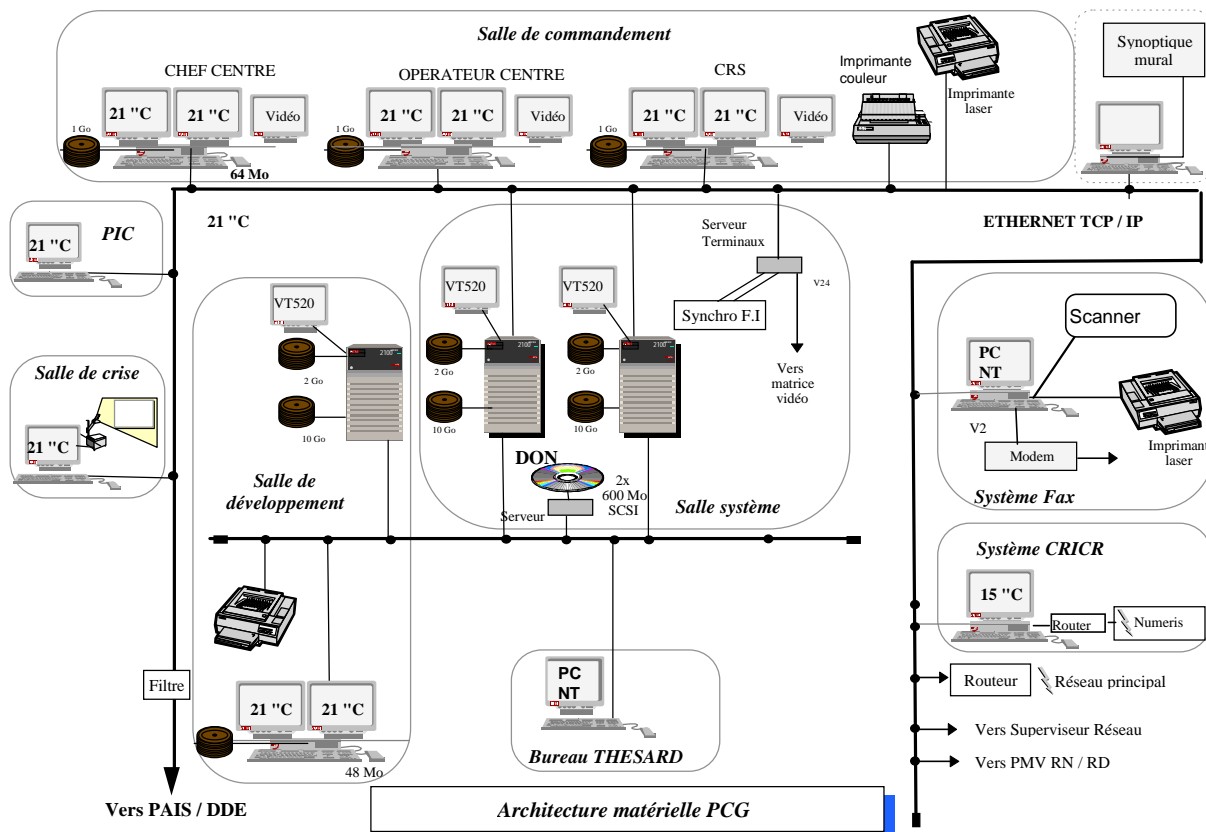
Salle de commandement

CHEF CENTRE

21 "C

21 "C

Vidéo

1 Go

64 Mo

OPERATEUR CENTRE

21 "C

21 "C

Vidéo

1 Go

CRS

21 "C

21 "C

Vidéo

1 Go

Imprimante couleur

Imprimante laser

Synoptique mural

21 "C

ETHERNET TCP / IP

PIC

21 "C

Salle de crise

21 "C

VT520

2 Go

10 Go

Salle de développement

VT520

2 Go

10 Go

VT520

2 Go

10 Go

Serveur Terminaux

V24

Synchro F.I

Vers matrice vidéo

DON

2x 600 Mo SCSI

Serveur

Salle système

PC NT

Scanner

V2

Modem

Imprimante laser

Système Fax

Système CRICR

15 "C

Router

Numeris

Routeur

Réseau principal

Vers Superviseur Réseau

Vers PMV RN / RD

Filtre

21 "C

21 "C

48 Mo

PC NT

Bureau THESARD

Vers PAIS / DDE

Architecture matérielle PCG